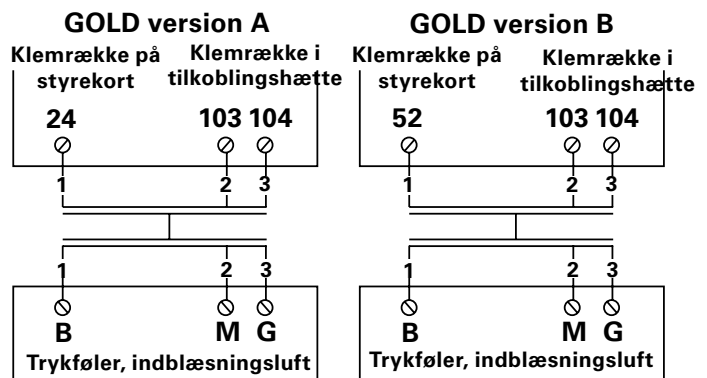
GOLD version A

Klemrække på styrekort

Klemrække i tilkoblingshætte

24

103 104

1

2 3

1

2 3

B

M G

Trykføler, indblæsningsluft

GOLD version B

Klemrække på styrekort

Klemrække i tilkoblingshætte

52

103 104

1

2 3

1

2 3

B

M G

Trykføler, indblæsningsluft